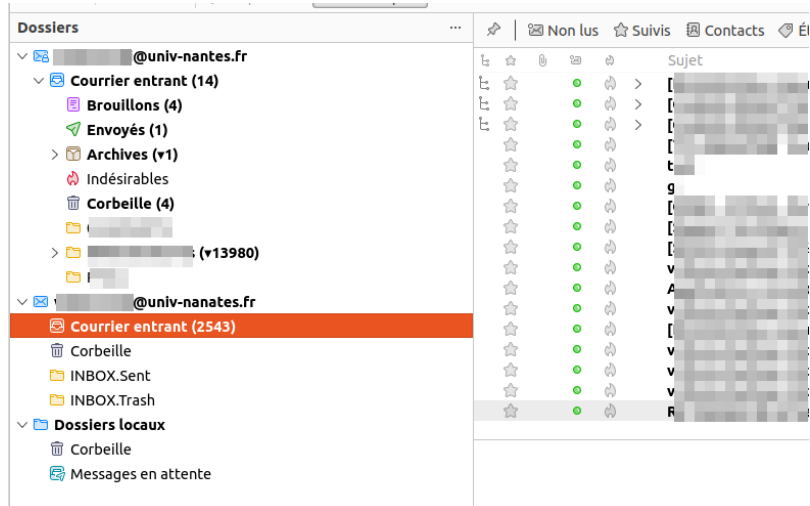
Dossiers ...

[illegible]@univ-nantes.fr
Courrier entrant (14)
Brouillons (4)
Envoyés (1)
Archives (▾1)
Indésirables
Corbeille (4)
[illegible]
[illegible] (▾13980)
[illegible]
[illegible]@univ-nanates.fr
Courrier entrant (2543)
Corbeille
INBOX.Sent
INBOX.Trash
Dossiers locaux
Corbeille
Messages en attente

Non lus
Suivis
Contacts
Ét

Sujet
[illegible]